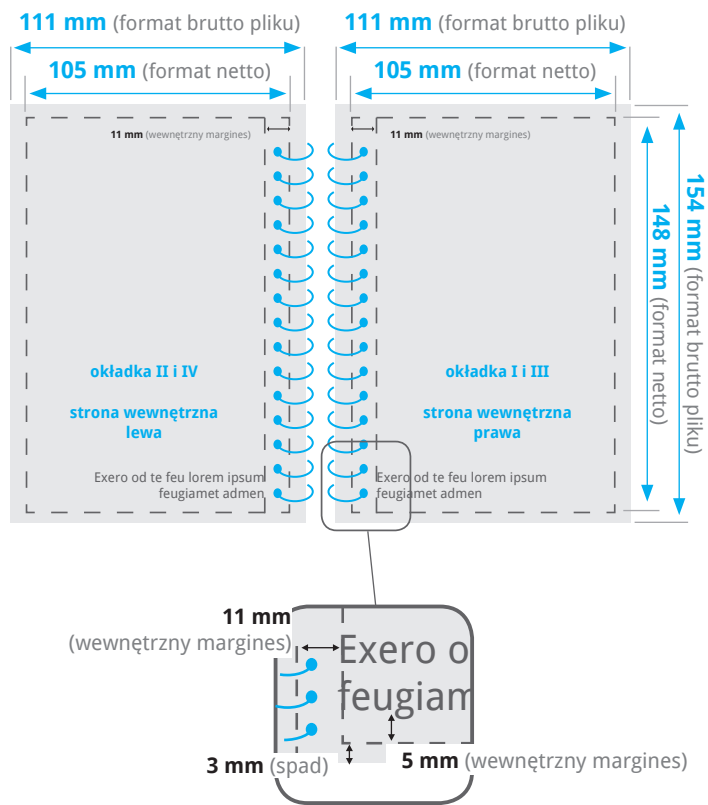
111 mm (format brutto pliku)

105 mm (format netto)

111 mm (format brutto pliku)

105 mm (format netto)

11 mm (wewnętrzny margines)

11 mm (wewnętrzny margines)

154 mm (format brutto pliku)

148 mm (format netto)

okładka II i IV

strona wewnętrzna lewa

Exero od te feu lorem ipsum feugiamet admen

okładka I i III

strona wewnętrzna prawa

Exero od te feu lorem ipsum feugiamet admen

11 mm (wewnętrzny margines)

Exero o feugiam

3 mm (spad)

5 mm (wewnętrzny margines)